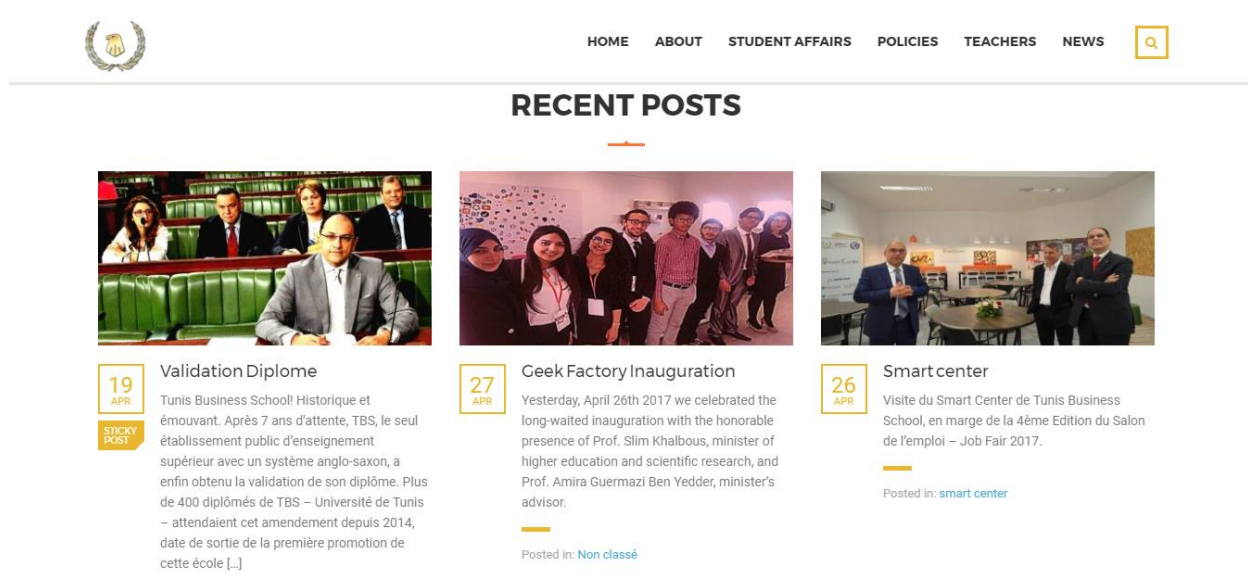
HOME ABOUT STUDENT AFFAIRS POLICIES TEACHERS NEWS

RECENT POSTS

19
APR
STICKY POST

Validation Diplome

Tunis Business School! Historique et émouvant. Après 7 ans d'attente, TBS, le seul établissement public d'enseignement supérieur avec un système anglo-saxon, a enfin obtenu la validation de son diplôme. Plus de 400 diplômés de TBS – Université de Tunis – attendaient cet amendement depuis 2014, date de sortie de la première promotion de cette école […]

27
APR

Geek Factory Inauguration

Yesterday, April 26th 2017 we celebrated the long-waited inauguration with the honorable presence of Prof. Slim Khalbous, minister of higher education and scientific research, and Prof. Amira Guermazi Ben Yedder, minister's advisor.

Posted in: Non classé

26
APR

Smart center

Visite du Smart Center de Tunis Business School, en marge de la 4ème Edition du Salon de l'emploi – Job Fair 2017.

Posted in: smart center